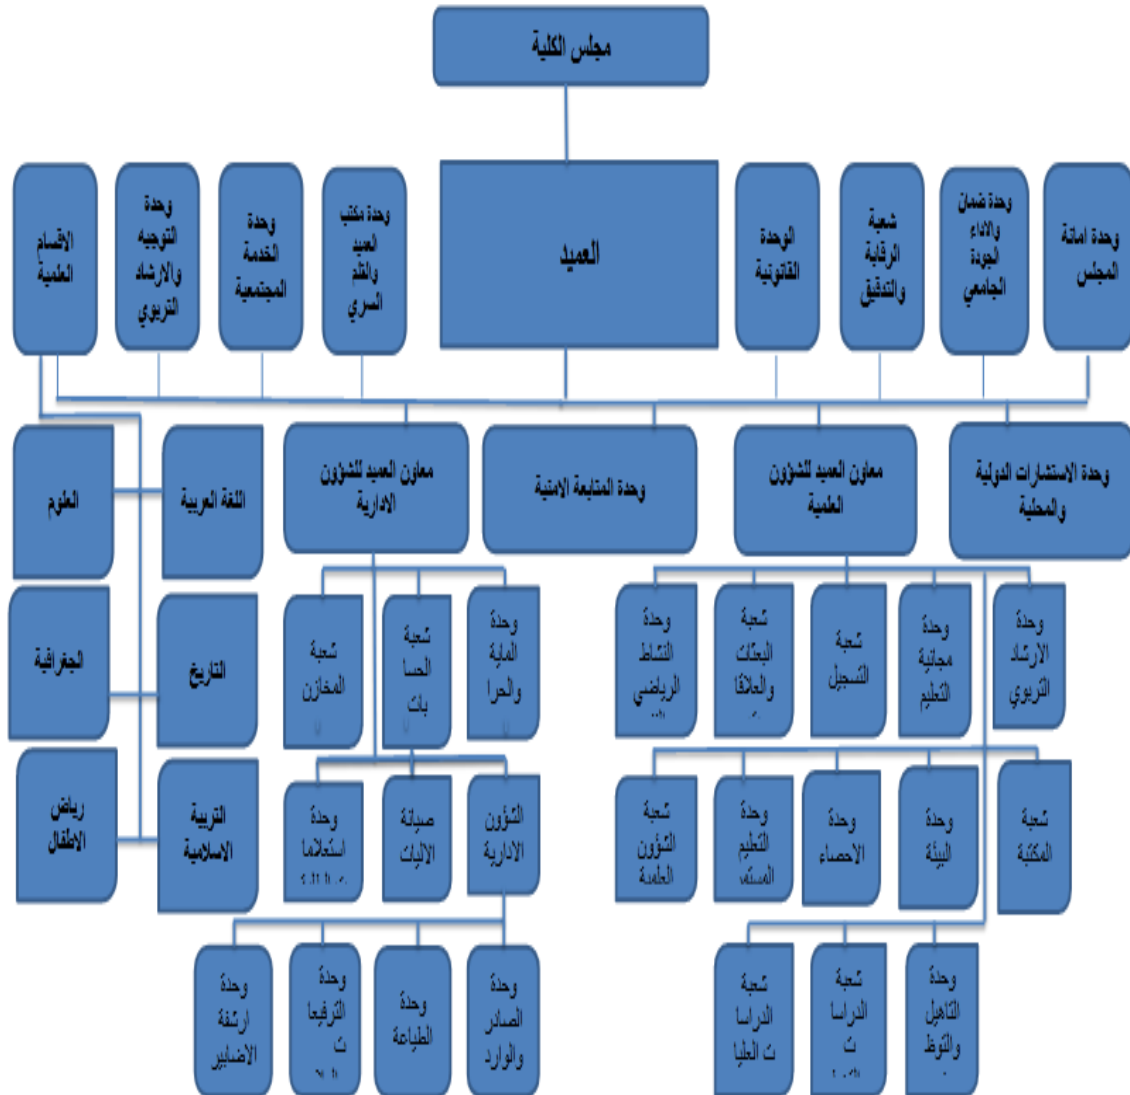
مجلس الكلية

وحدة امانة المجلس

وحدة ضمان والاداء الجودة الجامعي

شعبة الرقابة والتدقيق

الوحدة القانونية

العميد

وحدة مكتب العميد والقلم السري

وحدة الخدمة المجتمعية

وحدة التوجيه والارشاد التربوي

الاقسام العلمية

وحدة الاستشارات الدولية والمحلية

معاون العميد للشؤون العلمية

وحدة المتابعة الامنية

معاون العميد للشؤون الادارية

اللغة العربية

العلوم

التاريخ

الجغرافية

التربية الاسلامية

رياض الاطفال

وحدة الارشاد التربوي

وحدة مجانية التعليم

شعبة التسجيل

شعبة البحث والعلاقا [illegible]

وحدة النشاط الرياضي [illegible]

شعبة المكتبة

وحدة البيئة

وحدة الاحصاء

وحدة التعليم المستم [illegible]

شعبة الشؤون العلمية

وحدة التاهيل والتوظ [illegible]

شعبة الدراسا ت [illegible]

شعبة الدراسا ت العليا

وحدة المالية والحرا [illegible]

شعبة الحسا بات

شعبة المخازن

الشؤون الادارية

صيانة الاليات

وحدة استعلاما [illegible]

وحدة الصادر والوارد

وحدة الطباعة

وحدة الترفيعا ت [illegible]

وحدة ارشفة الاضابير